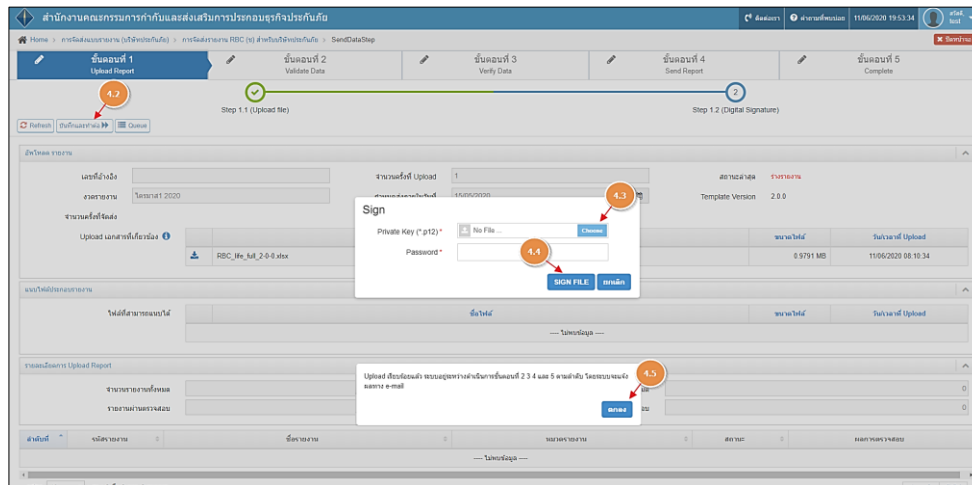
สำนักงานคณะกรรมการกำกับและส่งเสริมการประกอบธุรกิจประกันภัย

ติดต่อเรา | คำถามที่พบบ่อย | 11/06/2020 19:53:34 | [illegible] test

Home > การจัดส่งแบบรายงาน (บริษัทประกันภัย) > การจัดส่งรายงาน RBC (ร) สำหรับบริษัทประกันภัย > SendDataStep

✖ ปิดหน้าต่าง

ขั้นตอนที่ 1
Upload Report

ขั้นตอนที่ 2
Validate Data

ขั้นตอนที่ 3
Verify Data

ขั้นตอนที่ 4
Send Report

ขั้นตอนที่ 5
Complete

4.2

Refresh | บันทึกและทำต่อ | Queue

Step 1.1 (Upload file)

2

Step 1.2 (Digital Signature)

อัพโหลด รายงาน

เลขที่อ้างอิง

งวดรายงาน ไตรมาส1 2020

จำนวนครั้งที่ Upload 1

วันที่ส่งรายงาน 15/05/2020

สถานะล่าสุด ร่างรายงาน

Template Version 2.0.0

จำนวนครั้งที่จัดส่ง

Upload เอกสารที่เกี่ยวข้อง

RBC_life_full_2-0-0.xlsx

ขนาดไฟล์ | วัน/เวลาที่ Upload

0.9791 MB | 11/06/2020 08:10:34

Sign

4.3

Private Key (*.p12) * | No File ... | Choose

Password *

4.4

SIGN FILE | ยกเลิก

แนบไฟล์ประกอบรายงาน

ไฟล์ที่สามารถแนบได้

ชื่อไฟล์ | ขนาดไฟล์ | วัน/เวลาที่ Upload

--- ไม่พบข้อมูล ---

รายละเอียดการ Upload Report

จำนวนรายงานทั้งหมด

รายงานผ่านตรวจสอบ

0

0

Upload เรียบร้อยแล้ว ระบบอยู่ระหว่างดำเนินการขั้นตอนที่ 2 3 4 และ 5 ตามลำดับ โดยระบบจะแจ้งผลทาง e-mail

4.5

ตกลง

ลำดับที่ | รหัสรายงาน | ชื่อรายงาน | หมวดรายงาน | สถานะ | ผลการตรวจสอบ

--- ไม่พบข้อมูล ---